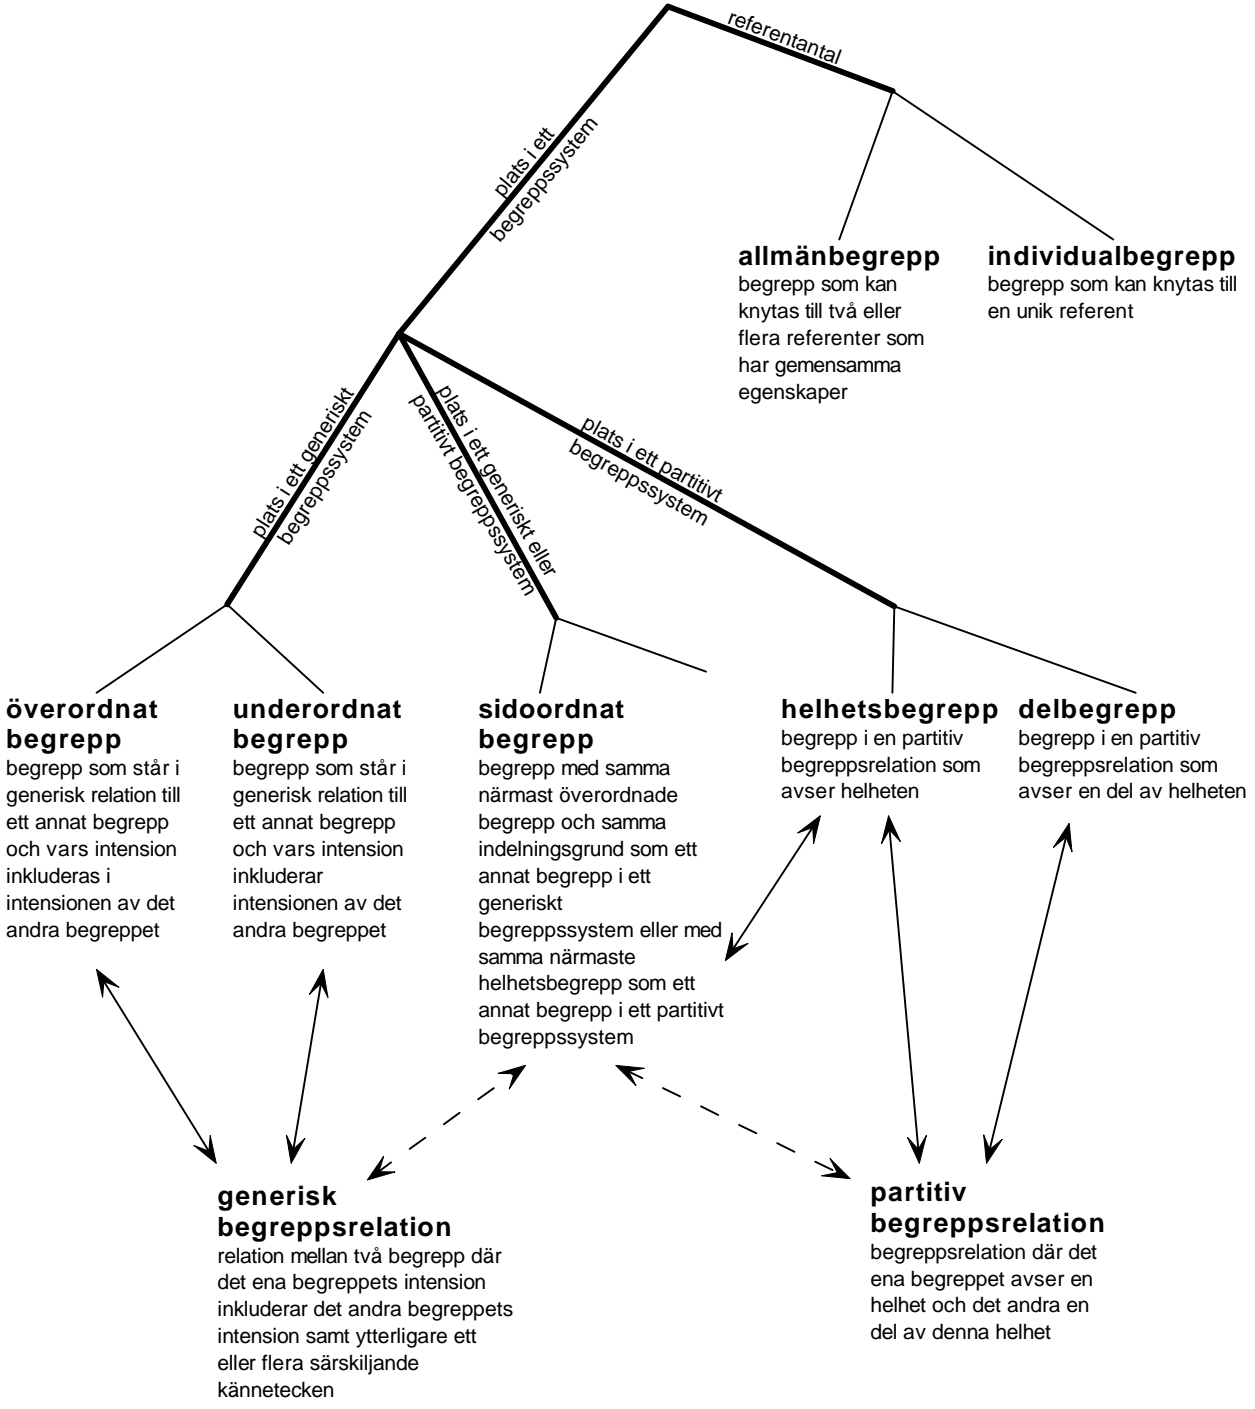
referentantal

plats i ett begreppssystem

**allmänbegrepp**
begrepp som kan knytas till två eller flera referenter som har gemensamma egenskaper

**individualbegrepp**
begrepp som kan knytas till en unik referent

plats i ett generiskt begreppssystem

plats i ett generiskt eller partitivt begreppssystem

plats i ett partitivt begreppssystem

**överordnat begrepp**
begrepp som står i generisk relation till ett annat begrepp och vars intension inkluderas i intensionen av det andra begreppet

**underordnat begrepp**
begrepp som står i generisk relation till ett annat begrepp och vars intension inkluderar intensionen av det andra begreppet

**sidoordnat begrepp**
begrepp med samma närmast överordnade begrepp och samma indelningsgrund som ett annat begrepp i ett generiskt begreppssystem eller med samma närmaste helhetsbegrepp som ett annat begrepp i ett partitivt begreppssystem

**helhetsbegrepp**
begrepp i en partitiv begreppsrelation som avser helheten

**delbegrepp**
begrepp i en partitiv begreppsrelation som avser en del av helheten

**generisk begreppsrelation**
relation mellan två begrepp där det ena begreppets intension inkluderar det andra begreppets intension samt ytterligare ett eller flera särskiljande kännetecken

**partitiv begreppsrelation**
begreppsrelation där det ena begreppet avser en helhet och det andra en del av denna helhet